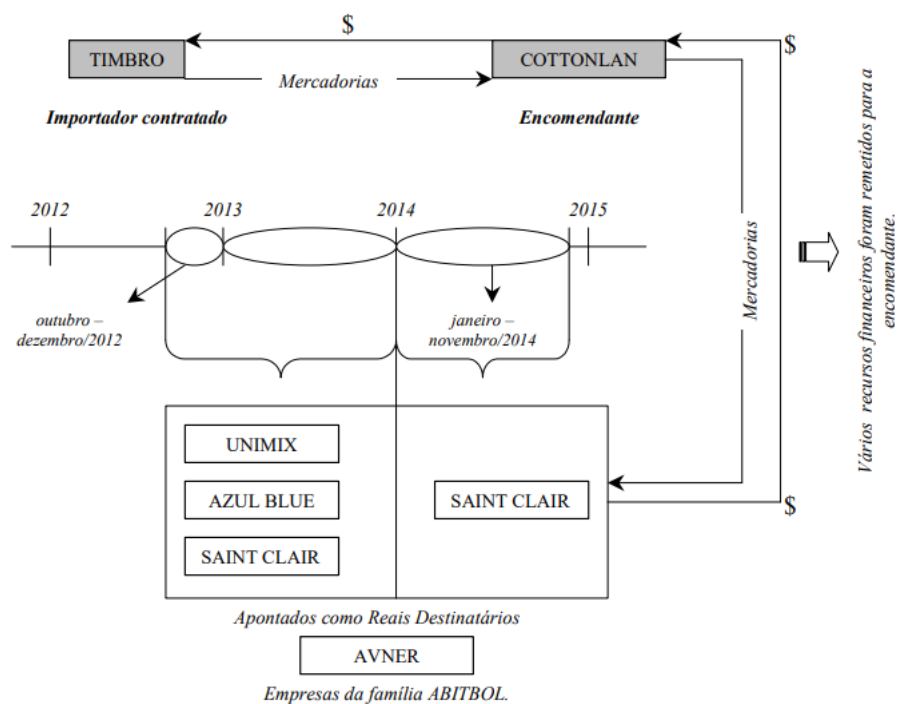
$

TIMBRO

Mercadorias

COTTONLAN

$

Importador contratado

Encomendante

2012

2013

2014

2015

outubro – dezembro/2012

janeiro – novembro/2014

Mercadorias

Vários recursos financeiros foram remetidos para a encomendante.

UNIMIX

AZUL BLUE

SAINT CLAIR

SAINT CLAIR

$

Apontados como Reais Destinatários

AVNER

Empresas da família ABITBOL.